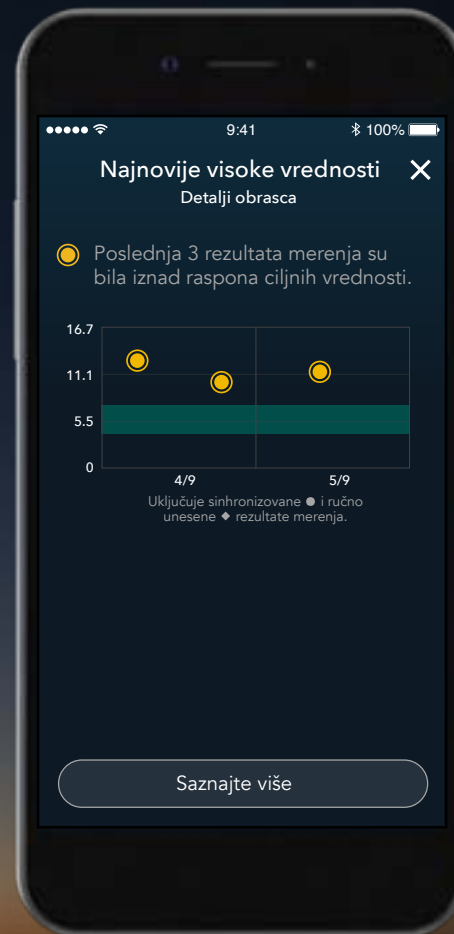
9:41 100%

Najnovije visoke vrednosti
Detalji obrasca

Poslednja 3 rezultata merenja su bila iznad raspona ciljnih vrednosti.

16.7
11.1
5.5
0
4/9
5/9

Uključuje sinhronizovane ● i ručno unesene ◆ rezultate merenja.

Saznajte više